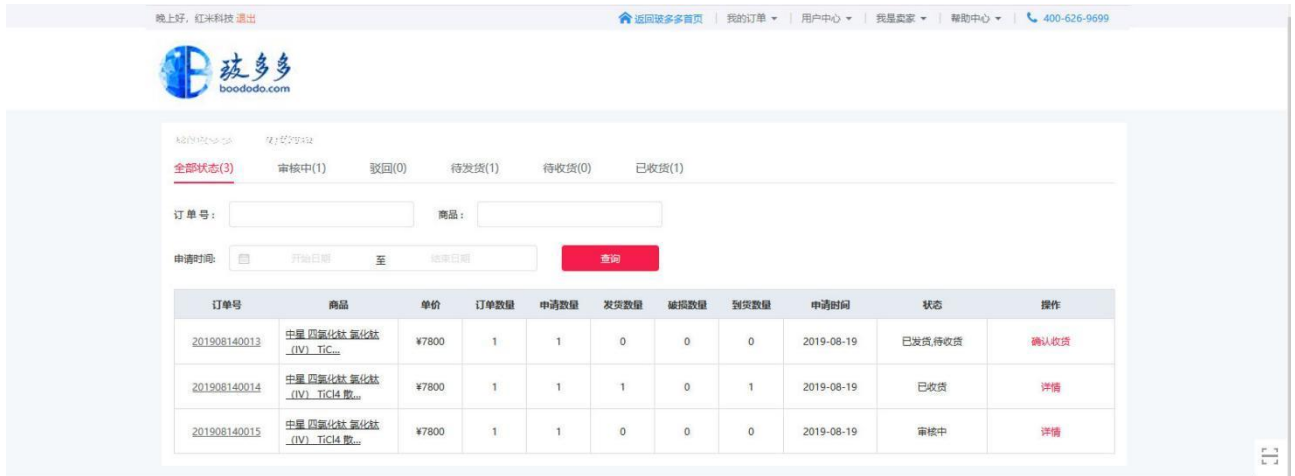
晚上好，红米科技 退出

返回玻多多首页 | 我的订单 ▾ | 用户中心 ▾ | 我是卖家 ▾ | 帮助中心 ▾ | 400-626-9699

玻多多
boododo.com

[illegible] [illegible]

全部状态(3) 审核中(1) 驳回(0) 待发货(1) 待收货(0) 已收货(1)

订单号：

商品：

申请时间： 开始日期 至 结束日期

查询

| 订单号 | 商品 | 单价 | 订单数量 | 申请数量 | 发货数量 | 破损数量 | 到货数量 | 申请时间 | 状态 | 操作 |
|---|---|---|---|---|---|---|---|---|---|---|
| 201908140013 | 中星 四氯化钛 氯化钛 (IV) TiC... | ¥7800 | 1 | 1 | 0 | 0 | 0 | 2019-08-19 | 已发货,待收货 | 确认收货 |
| 201908140014 | 中星 四氯化钛 氯化钛 (IV) TiCl4 散... | ¥7800 | 1 | 1 | 1 | 0 | 1 | 2019-08-19 | 已收货 | 详情 |
| 201908140015 | 中星 四氯化钛 氯化钛 (IV) TiCl4 散... | ¥7800 | 1 | 1 | 0 | 0 | 0 | 2019-08-19 | 审核中 | 详情 |